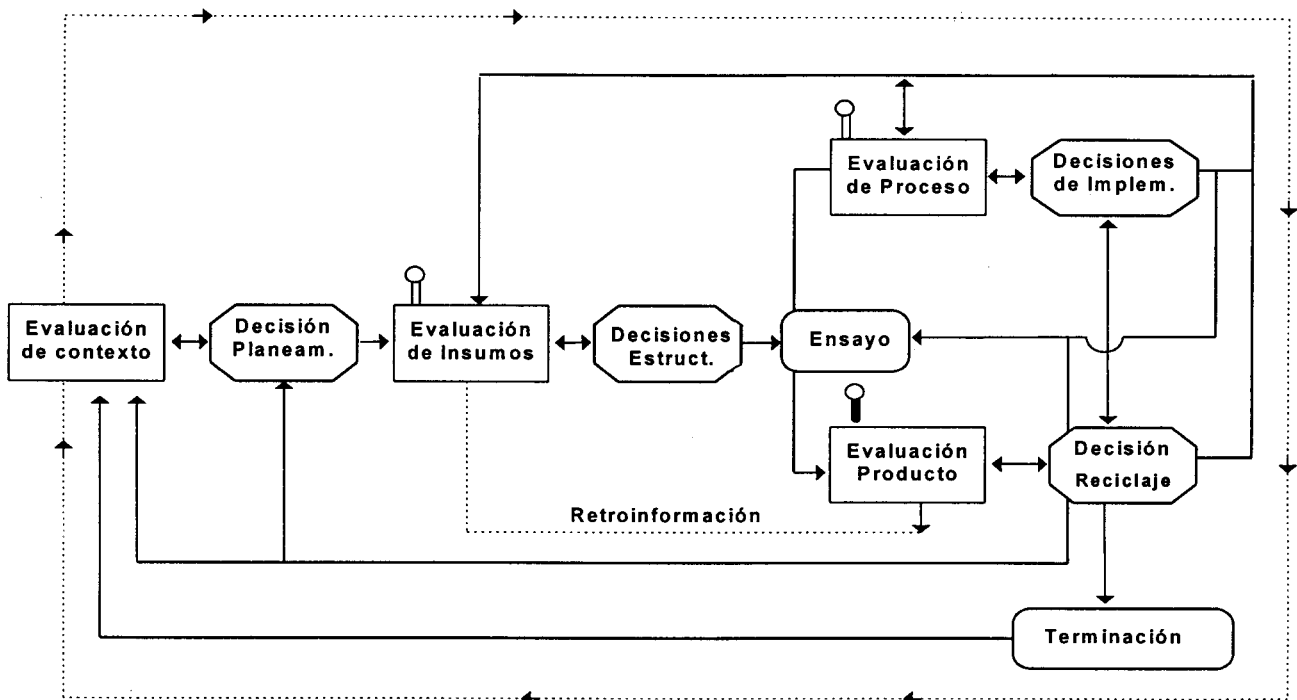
Evaluación de contexto

Decisión Planeam.

Evaluación de Insumos

Decisiones Estruct.

Ensayo

Evaluación de Proceso

Decisiones de Implem.

Evaluación Producto

Decisión Reciclaje

Retroinformación

Terminación